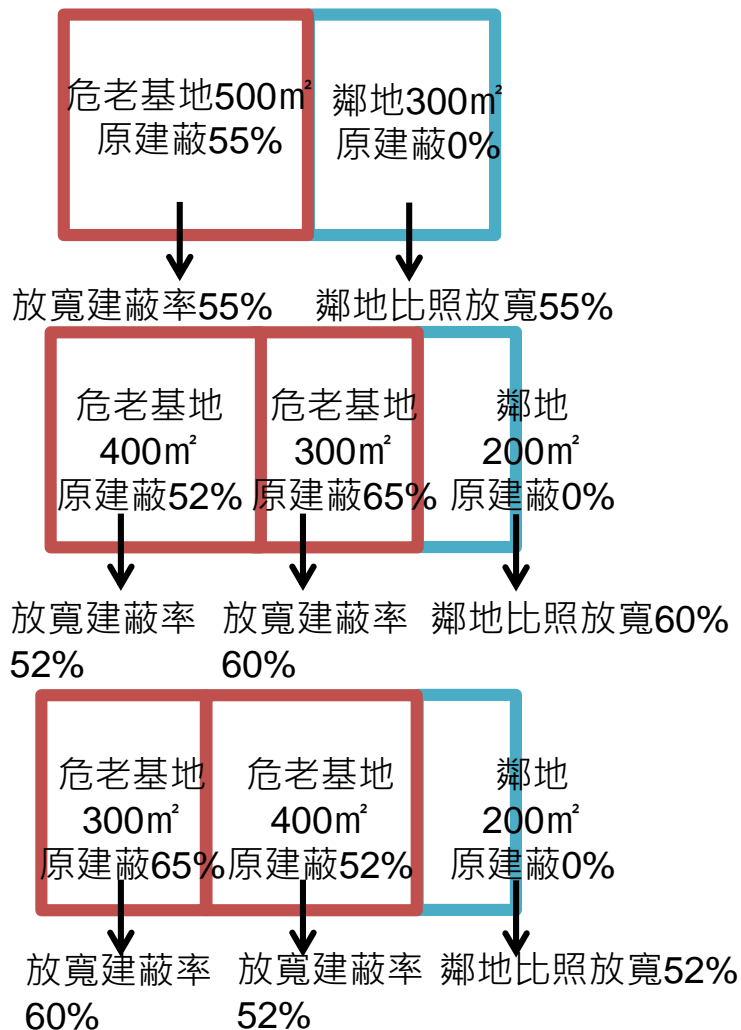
危老基地500㎡
原建蔽55%

鄰地300㎡
原建蔽0%

放寬建蔽率55%

鄰地比照放寬55%

危老基地
400㎡
原建蔽52%

危老基地
300㎡
原建蔽65%

鄰地
200㎡
原建蔽0%

放寬建蔽率
52%

放寬建蔽率
60%

鄰地比照放寬60%

危老基地
300㎡
原建蔽65%

危老基地
400㎡
原建蔽52%

鄰地
200㎡
原建蔽0%

放寬建蔽率
60%

放寬建蔽率
52%

鄰地比照放寬52%